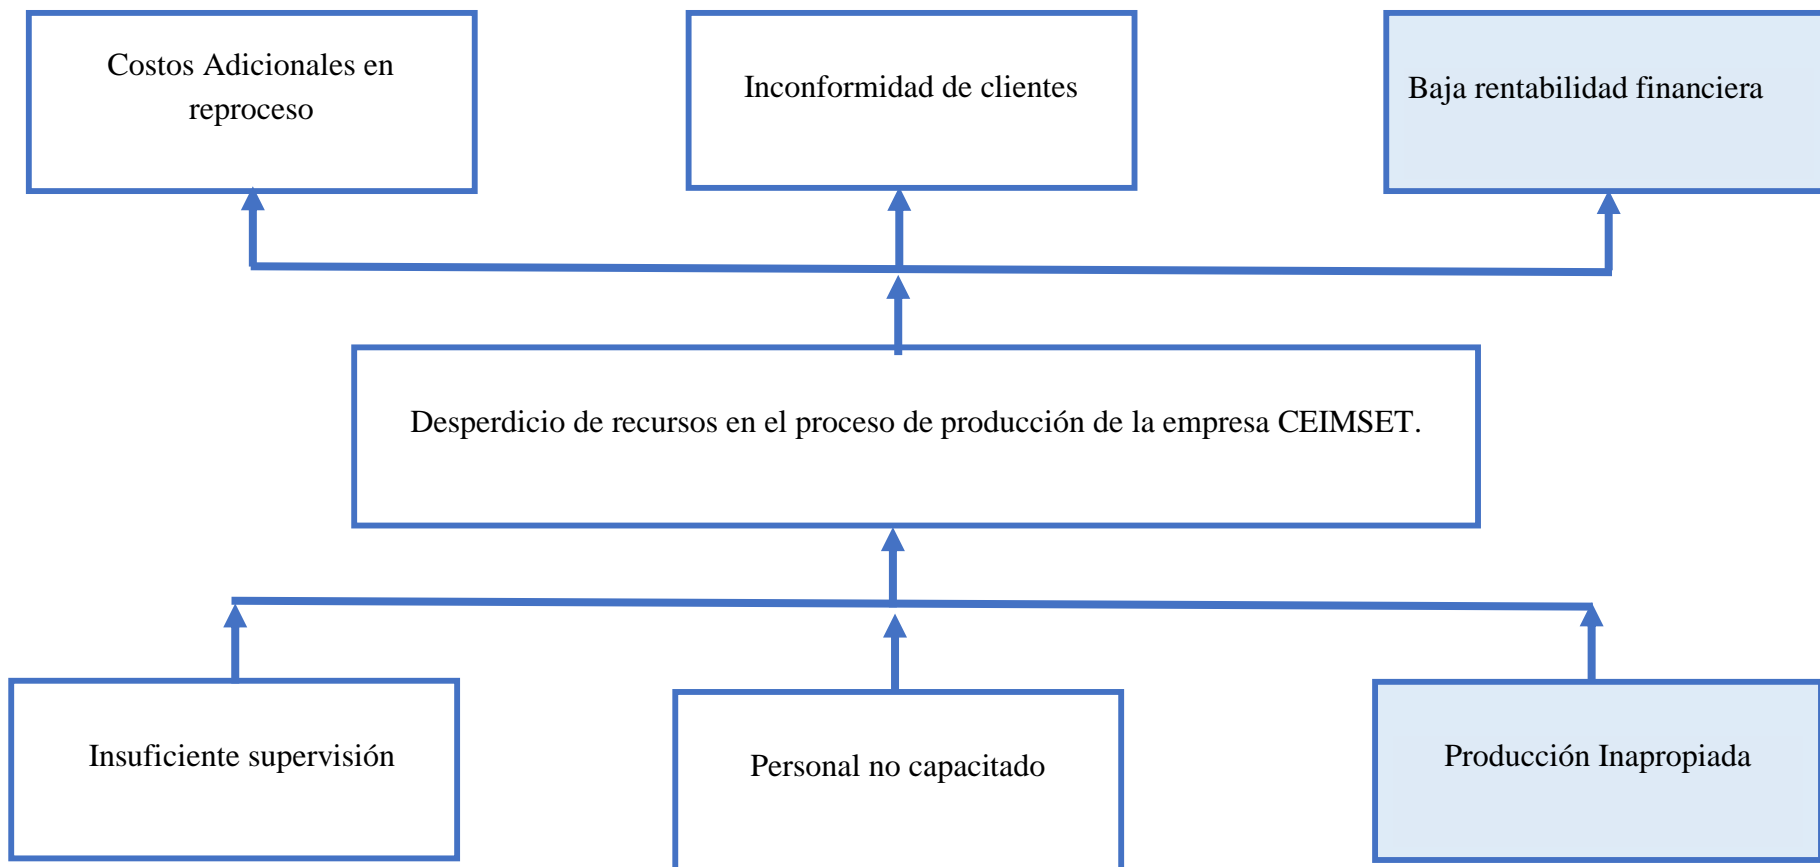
Costos Adicionales en reproceso

Inconformidad de clientes

Baja rentabilidad financiera

Desperdicio de recursos en el proceso de producción de la empresa CEIMSET.

Insuficiente supervisión

Personal no capacitado

Producción Inapropiada